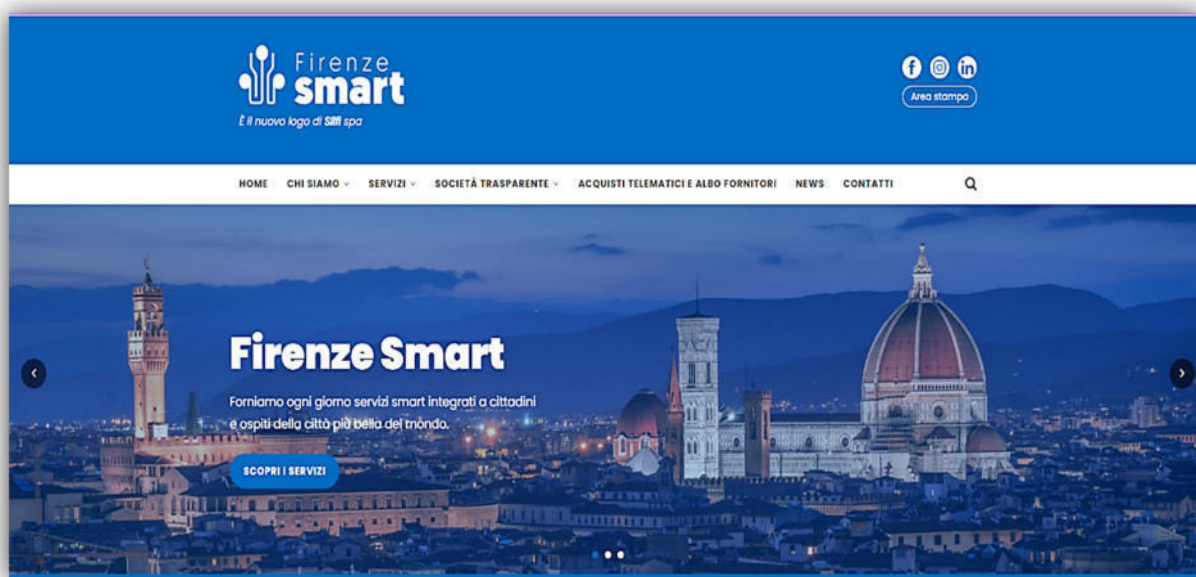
Firenze smart

È il nuovo logo di Silfi spa

Area stampa

HOME CHI SIAMO SERVIZI SOCIETÀ TRASPARENTE ACQUISTI TELEMATICI E ALBO FORNITORI NEWS CONTATTI

Firenze Smart

Forniamo ogni giorno servizi smart integrati a cittadini e ospiti della città più bella del mondo.

SCOPRI I SERVIZI